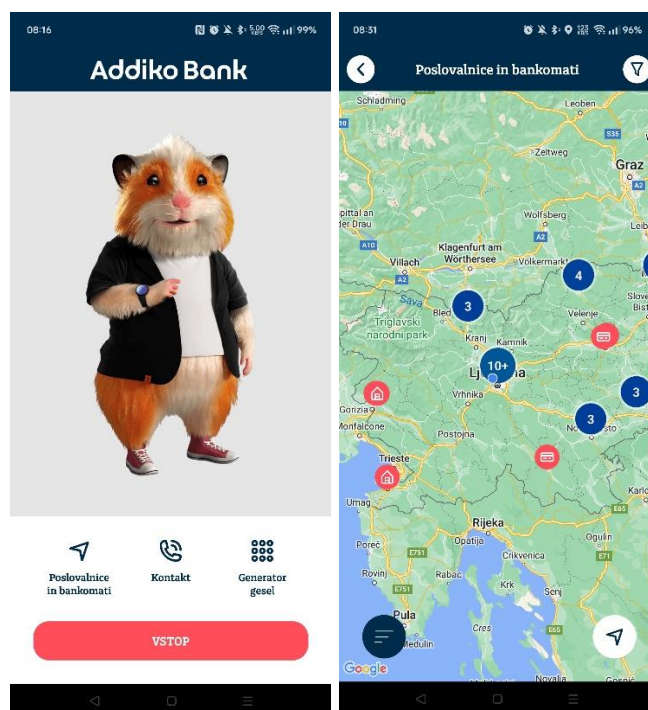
08:16 99%

Addiko Bank

Poslovalnice in bankomati

Kontakt

Generator gesel

VSTOP

08:31 96%

Poslovalnice in bankomati

Schladming
Leoben
S35
Zeltweg
Graz
Spittal an der Drau
Wolfsberg
A2
A10
Villach
Klagenfurt am Wörthersee
Völkermarkt
A2
Leib
4
Sava
3
Bled
Triglavski narodni park
Kranj
Kamnik
Velenje
Slove Bist
10+
Ljubljana
Gorizia
Vrhnika
3
Monfalcone
Postojna
3
Novo mesto
Trieste
Karlo
Umag
Rijeka
E65
Poreč
Opatija
Crikvenica
Ogulin
E751
E71
Rovinj
Rabac
Krk
E751
Senj
Pula
Cres
E65
Google
Novalja